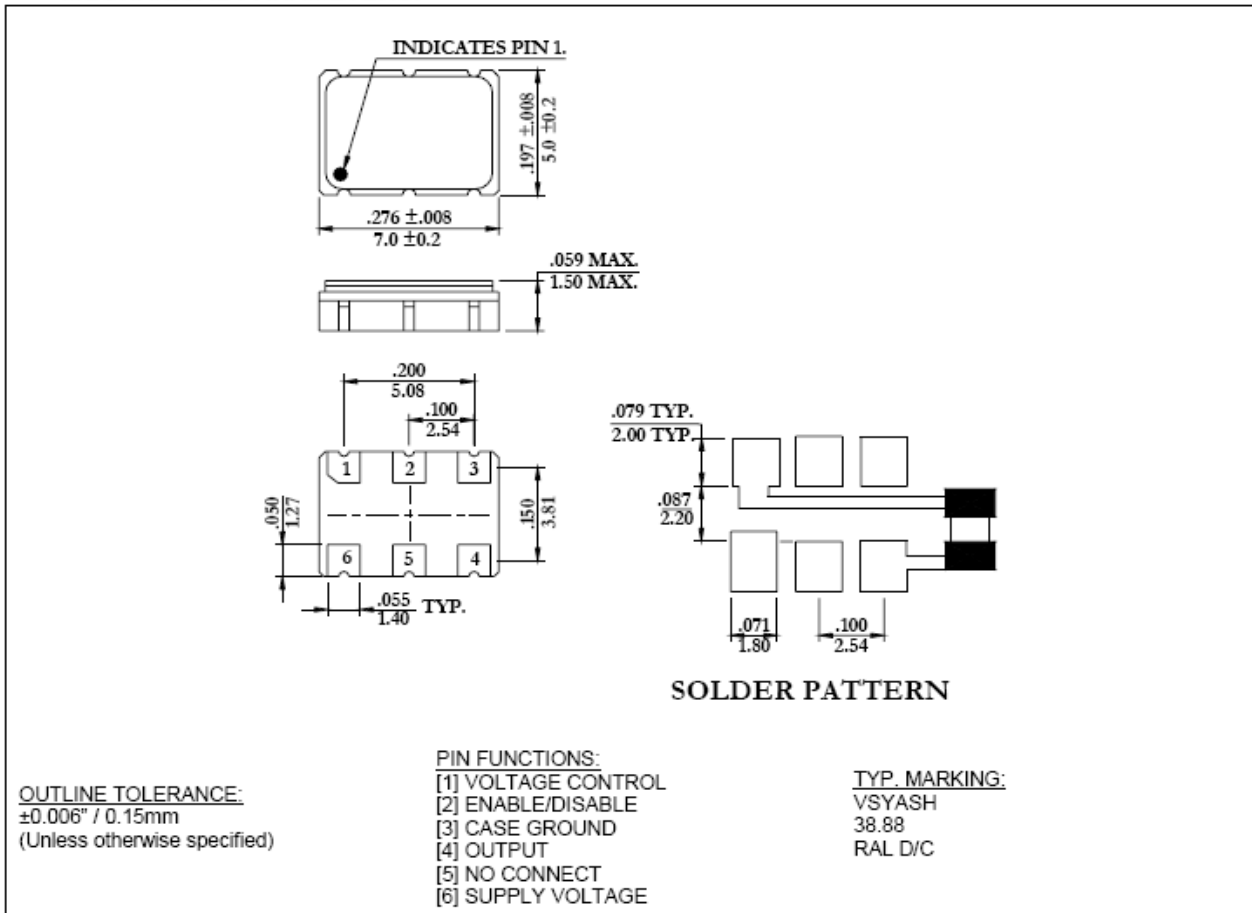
INDICATES PIN 1.

.197 ±.008
5.0 ±0.2

.276 ±.008
7.0 ±0.2

.059 MAX.
1.50 MAX.

.200
5.08

.100
2.54

1 2 3

6 5 4

.050
1.27

.150
3.81

.055
1.40 TYP.

.079 TYP.
2.00 TYP.

.087
2.20

.071
1.80

.100
2.54

SOLDER PATTERN

OUTLINE TOLERANCE:
±0.006" / 0.15mm
(Unless otherwise specified)

PIN FUNCTIONS:
[1] VOLTAGE CONTROL
[2] ENABLE/DISABLE
[3] CASE GROUND
[4] OUTPUT
[5] NO CONNECT
[6] SUPPLY VOLTAGE

TYP. MARKING:
VSYASH
38.88
RAL D/C